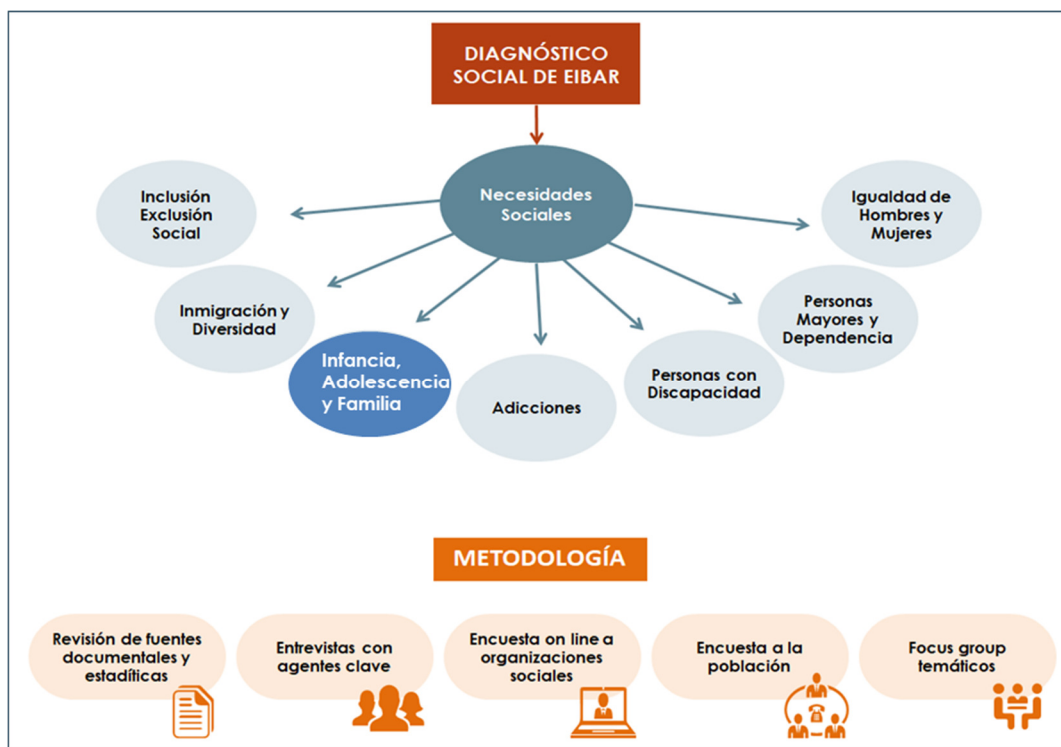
DIAGNÓSTICO SOCIAL DE EIBAR

Necesidades Sociales

Inclusión Exclusión Social

Igualdad de Hombres y Mujeres

Inmigración y Diversidad

Personas Mayores y Dependencia

Infancia, Adolescencia y Familia

Adicciones

Personas con Discapacidad

METODOLOGÍA

Revisión de fuentes documentales y estadíticas

Entrevistas con agentes clave

Encuesta on line a organizaciones sociales

Encuesta a la población

Focus group temáticos